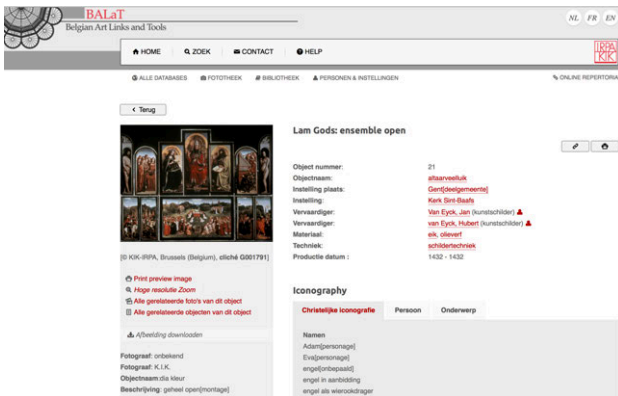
BALaT
Belgian Art Links and Tools

NL FR EN

HOME ZOEK CONTACT HELP

IRPA KIK

ALLE DATABASES FOTOTHEEK BIBLIOTHEEK PERSONEN & INSTELLINGEN

ONLINE REPERTORIA

< Terug

Lam Gods: ensemble open

| | |
|---|---|
| Object nummer: | 21 |
| Objectnaam: | altaarveelluik |
| Instelling plaats: | Gent[deelgemeente] |
| Instelling: | Kerk Sint-Baafs |
| Vervaardiger: | Van Eyck, Jan (kunstschilder) |
| Vervaardiger: | van Eyck, Hubert (kunstschilder) |
| Materiaal: | eik, olieverf |
| Techniek: | schildertechniek |
| Productie datum : | 1432 - 1432 |

[© KIK-IRPA, Brussels (Belgium), cliché G001791]

Print preview image
Hoge resolutie Zoom
Alle gerelateerde foto's van dit object
Alle gerelateerde objecten van dit object

Afbeelding downloaden

Fotograaf: onbekend
Fotograaf: K.I.K.
Objectnaam:dia kleur
Beschrijving: geheel open[montage]

Iconography

Christelijke iconografie Persoon Onderwerp

Namen
Adam[personage]
Eva[personage]
engel[onbepaald]
engel in aanbidding
engel als wierookdrager